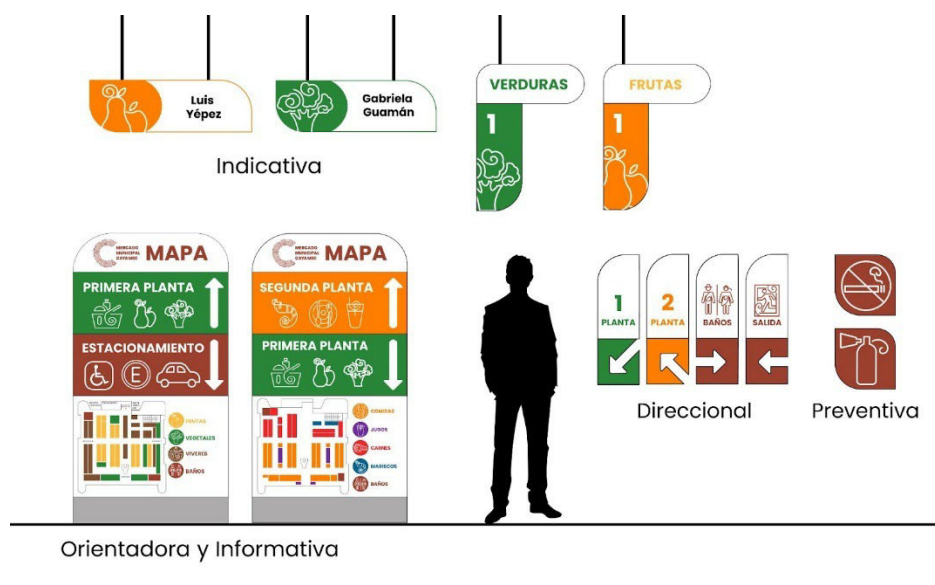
Luis Yépez

Gabriela Guamán

VERDURAS
1

FRUTAS
1

Indicativa

MERCADO MUNICIPAL CAYAMBE
MAPA
PRIMERA PLANTA
ESTACIONAMIENTO
E
FRUTAS
VEGETALES
VIVERES
BAÑOS

MERCADO MUNICIPAL CAYAMBE
MAPA
SEGUNDA PLANTA
PRIMERA PLANTA
COMIDAS
JUGOS
CARNES
MARISCOS
BAÑOS

1
PLANTA

2
PLANTA

BAÑOS

SALIDA

Direccional

Preventiva

Orientadora y Informativa